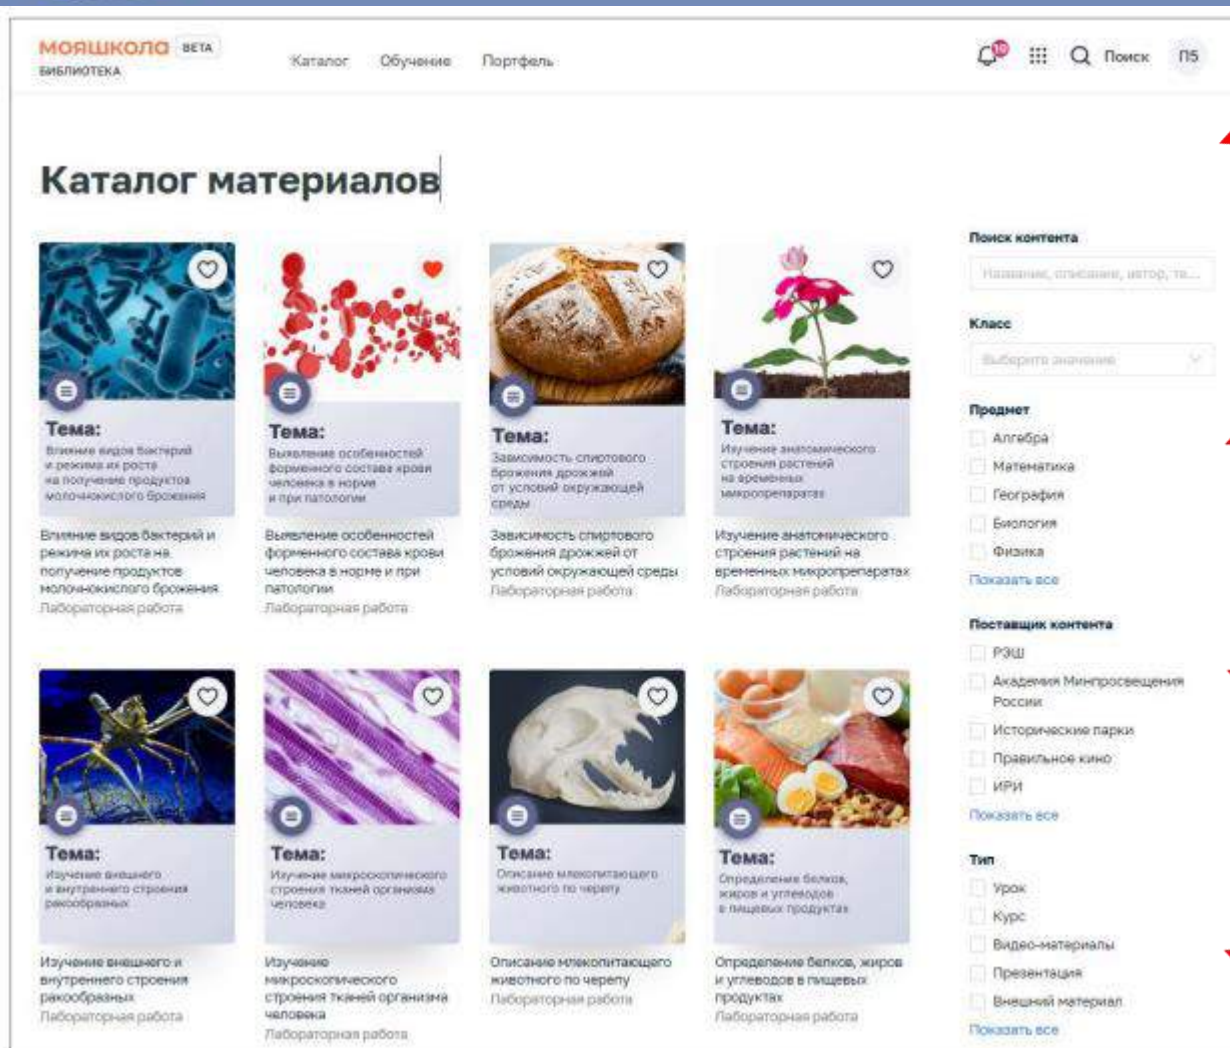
МОЯШКОЛА BETA
БИБЛИОТЕКА

Каталог Обучение Портфель

10

Поиск ПБ

Каталог материалов

Тема:
Влияние видов бактерий и режима их роста на получение продуктов молочнокислого брожения

Влияние видов бактерий и режима их роста на получение продуктов молочнокислого брожения
Лабораторная работа

Тема:
Выявление особенностей форменного состава крови человека в норме и при патологии

Выявление особенностей форменного состава крови человека в норме и при патологии
Лабораторная работа

Тема:
Зависимость спиртового брожения дрожжей от условий окружающей среды

Зависимость спиртового брожения дрожжей от условий окружающей среды
Лабораторная работа

Тема:
Изучение анатомического строения растений на временных микропрепаратах

Изучение анатомического строения растений на временных микропрепаратах
Лабораторная работа

Тема:
Изучение внешнего и внутреннего строения ракообразных

Изучение внешнего и внутреннего строения ракообразных
Лабораторная работа

Тема:
Изучение микроскопического строения тканей организма человека

Изучение микроскопического строения тканей организма человека
Лабораторная работа

Тема:
Описание млекопитающего животного по черепу

Описание млекопитающего животного по черепу
Лабораторная работа

Тема:
Определение белков, жиров и углеводов в пищевых продуктах

Определение белков, жиров и углеводов в пищевых продуктах
Лабораторная работа

Поиск контента
Название, описание, автор, те...

Класс
Выберите значение

Предмет
Алгебра
Математика
География
Биология
Физика
Показать все

Поставщик контента
РЭШ
Академия Минпросвещения России
Исторические парки
Правильное кино
ИРИ
Показать все

Тип
Урок
Курс
Видео-материалы
Презентация
Внешний материал
Показать все